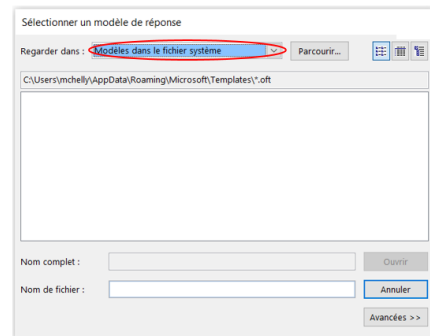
Sélectionner un modèle de réponse

Regarder dans : Modèles dans le fichier système

Parcourir...

C:\Users\mchelly\AppData\Roaming\Microsoft\Templates\*.oft

Nom complet :

Ouvrir

Nom de fichier :

Annuler

Avancées >>